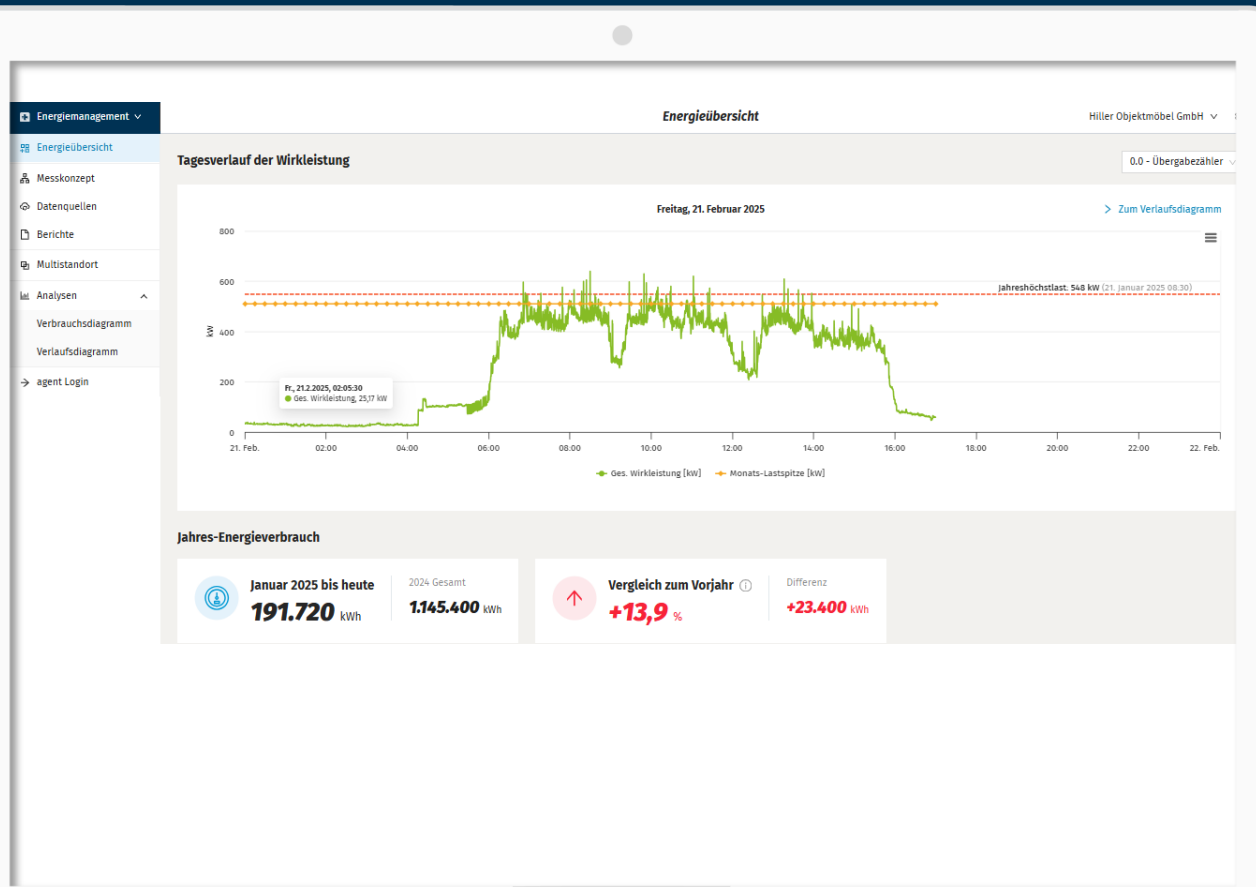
Energiemanagement

Energieübersicht

Messkonzept

Datenquellen

Berichte

Multistandort

Analysen

Verbrauchsdiagramm

Verlaufsdiagramm

agent Login

Energieübersicht

Hiller Objektmöbel GmbH

Tagesverlauf der Wirkleistung

0.0 - Übergabezähler

Freitag, 21. Februar 2025

> Zum Verlaufsdiagramm

800

600

400

200

0

kW

Jahreshöchstlast: 548 kW (21. Januar 2025 08.30)

Fr., 21.2.2025, 02:05:30
Ges. Wirkleistung, 25,17 kW

21. Feb. 02:00 04:00 06:00 08:00 10:00 12:00 14:00 16:00 18:00 20:00 22:00 22. Feb.

Ges. Wirkleistung [kW] Monats-Lastspitze [kW]

Jahres-Energieverbrauch

Januar 2025 bis heute
191.720 kWh

2024 Gesamt
1.145.400 kWh

Vergleich zum Vorjahr
+13,9 %

Differenz
+23.400 kWh